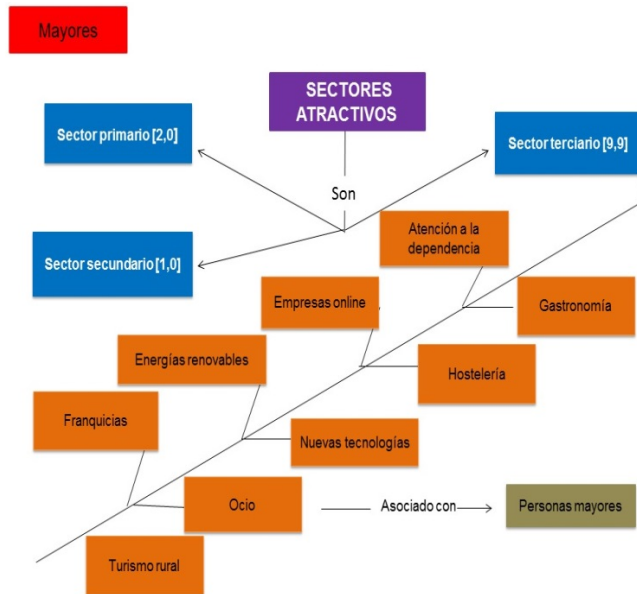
Mayores

SECTORES ATRACTIVOS

Sector primario [2,0]

Sector terciario [9,9]

Son

Sector secundario [1,0]

Atención a la dependencia

Gastronomía

Empresas online

Energías renovables

Hostelería

Franquicias

Nuevas tecnologías

Ocio

Asociado con

Personas mayores

Turismo rural